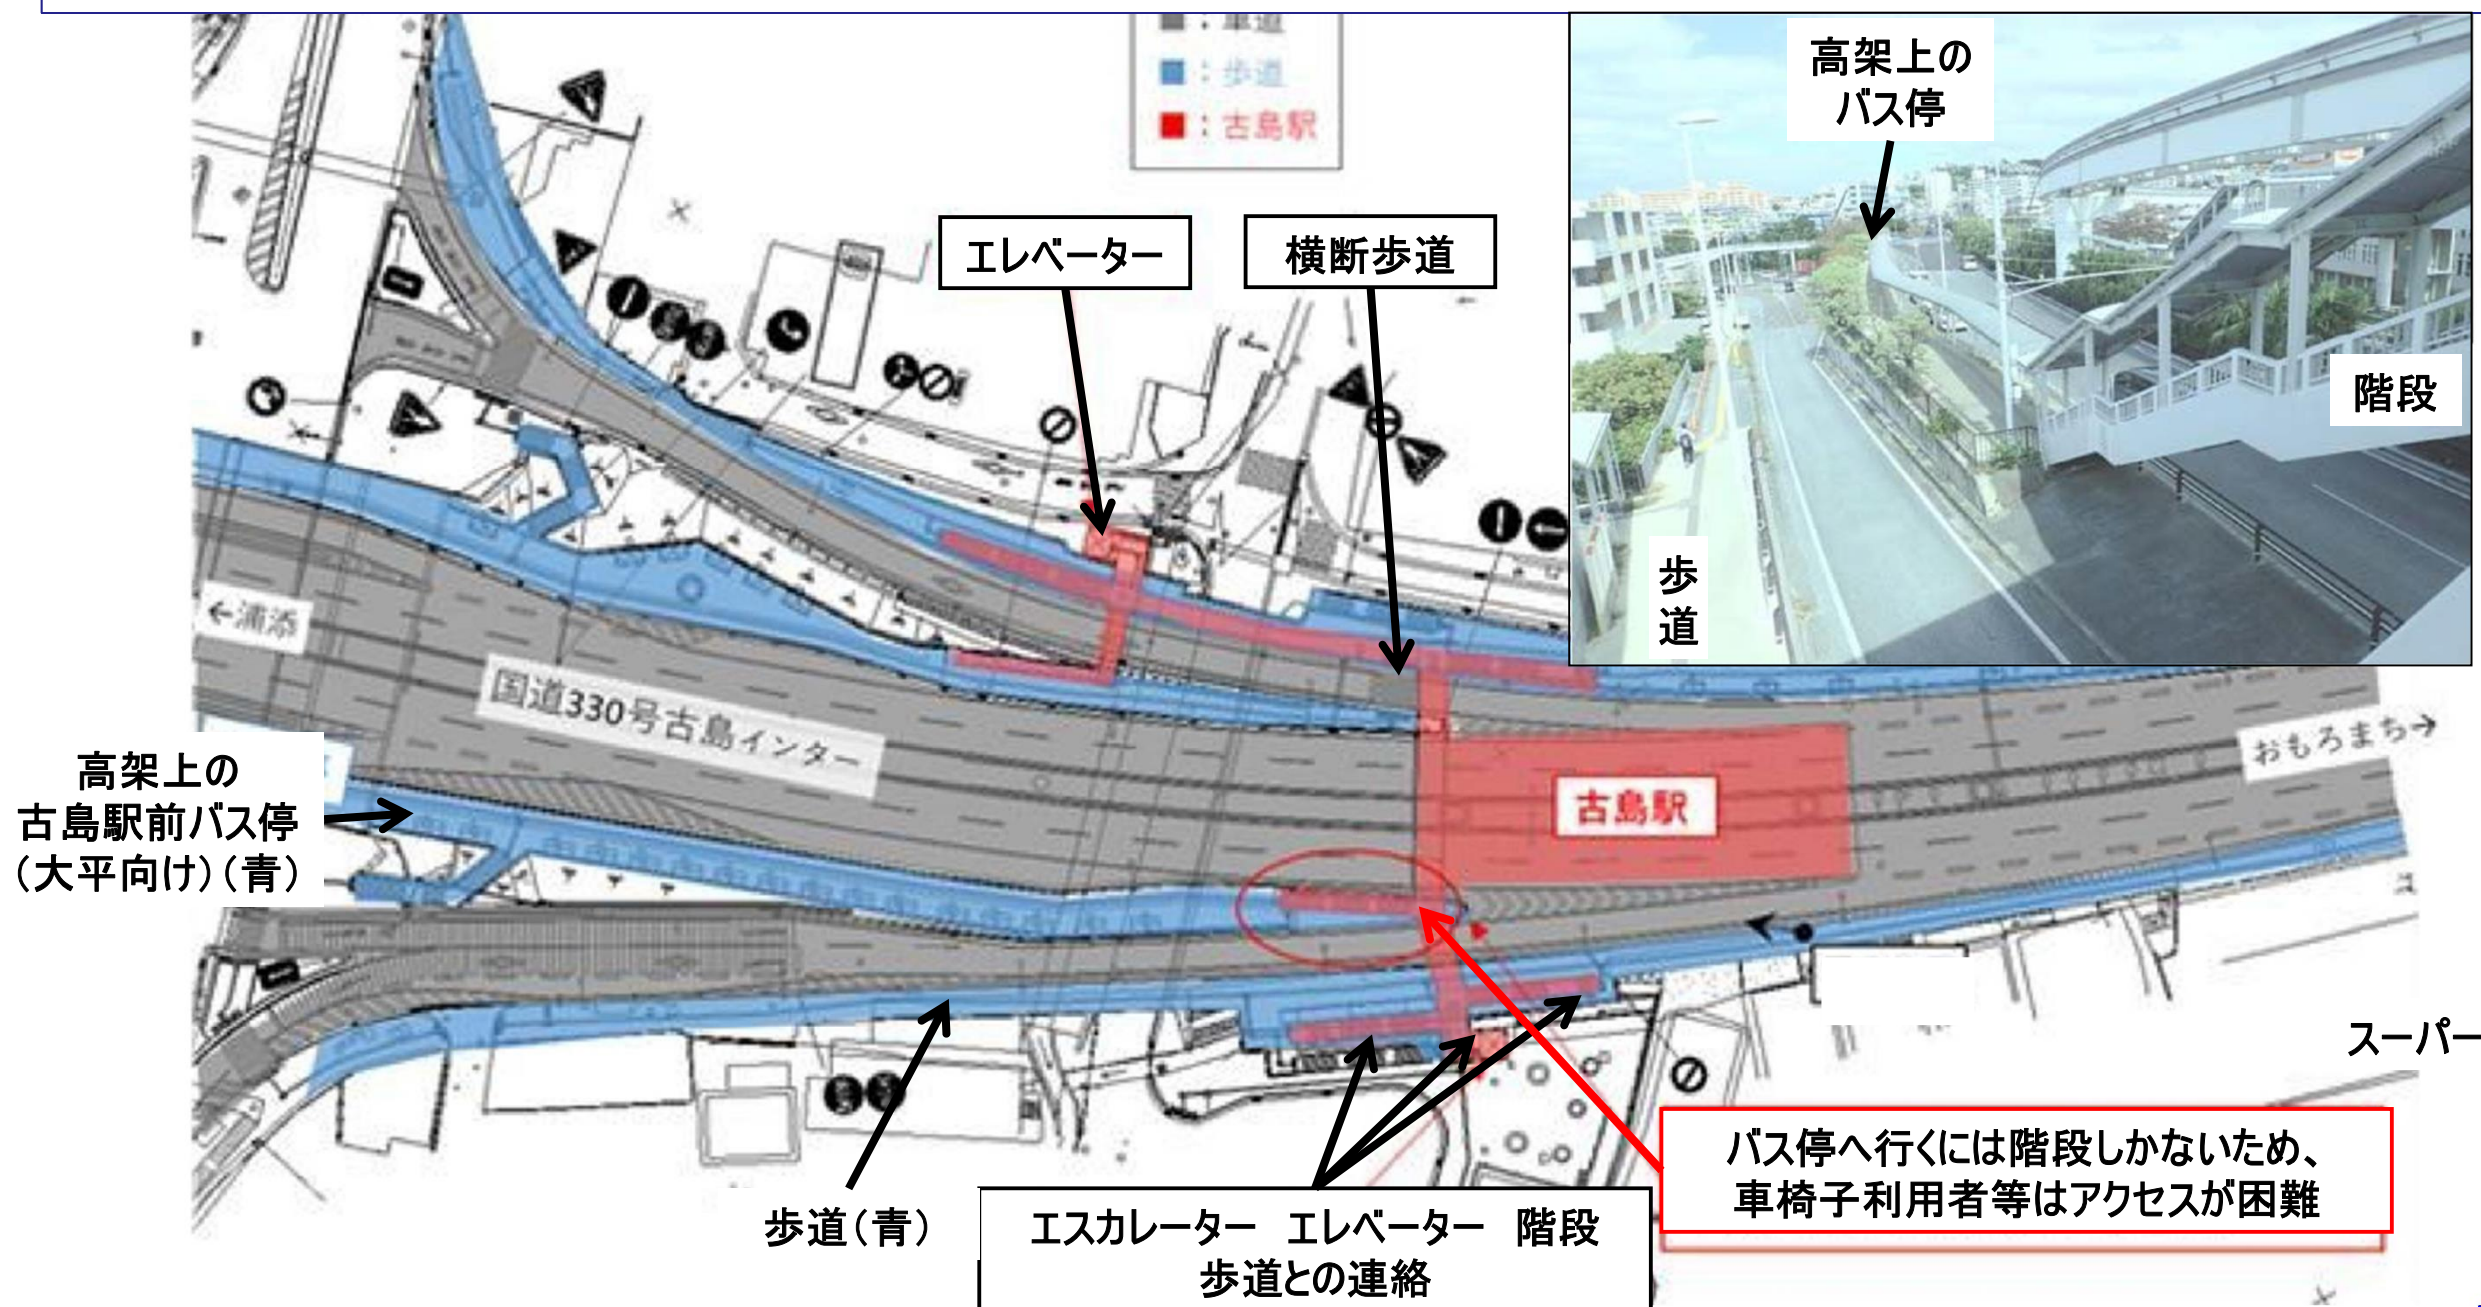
■：車道
■：歩道
■：古島駅

高架上の
バス停

階段

歩
道

エレベーター

横断歩道

←浦添

国道330号古島インター

おもろまち→

古島駅

高架上の
古島駅前バス停
（大平向け）（青）

スーパー

バス停へ行くには階段しかないため、
車椅子利用者等はアクセスが困難

歩道（青）

エスカレーター　エレベーター　階段
歩道との連絡